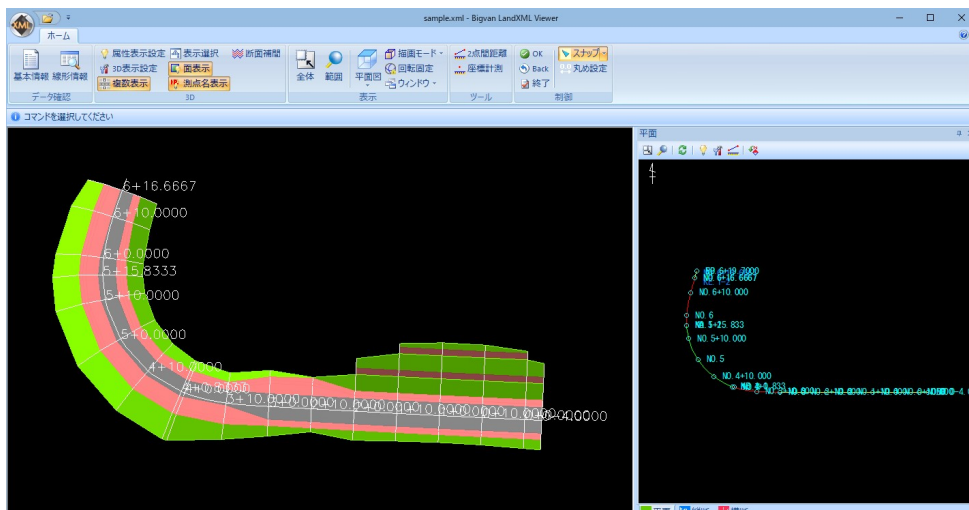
sample.xml - Bigvan LandXML Viewer

ホーム

基本情報 線形情報
データ確認

属性表示設定 表示選択 断面補間
3D表示設定 面表示
複数表示 測点名表示
3D

全体 範囲 平面図
描画モード
回転固定
ウィンドウ
表示

2点間距離
座標計測
ツール

OK
Back
終了
スナップ
丸め設定
制御

コマンドを選択してください

6+16.6667
6+10.0000
6+0.0000
5+15.8333
5+10.0000
5+0.0000
4+10.0000
4+0.0000
3+10.0000
10.0000
10.0000
10.0000
10.0000
10.0000

平面

NO.6+10.000
NO.6
NO.5+15.833
NO.5+10.000
NO.5
NO.4+10.000
NO.6+16.6667
NO.4